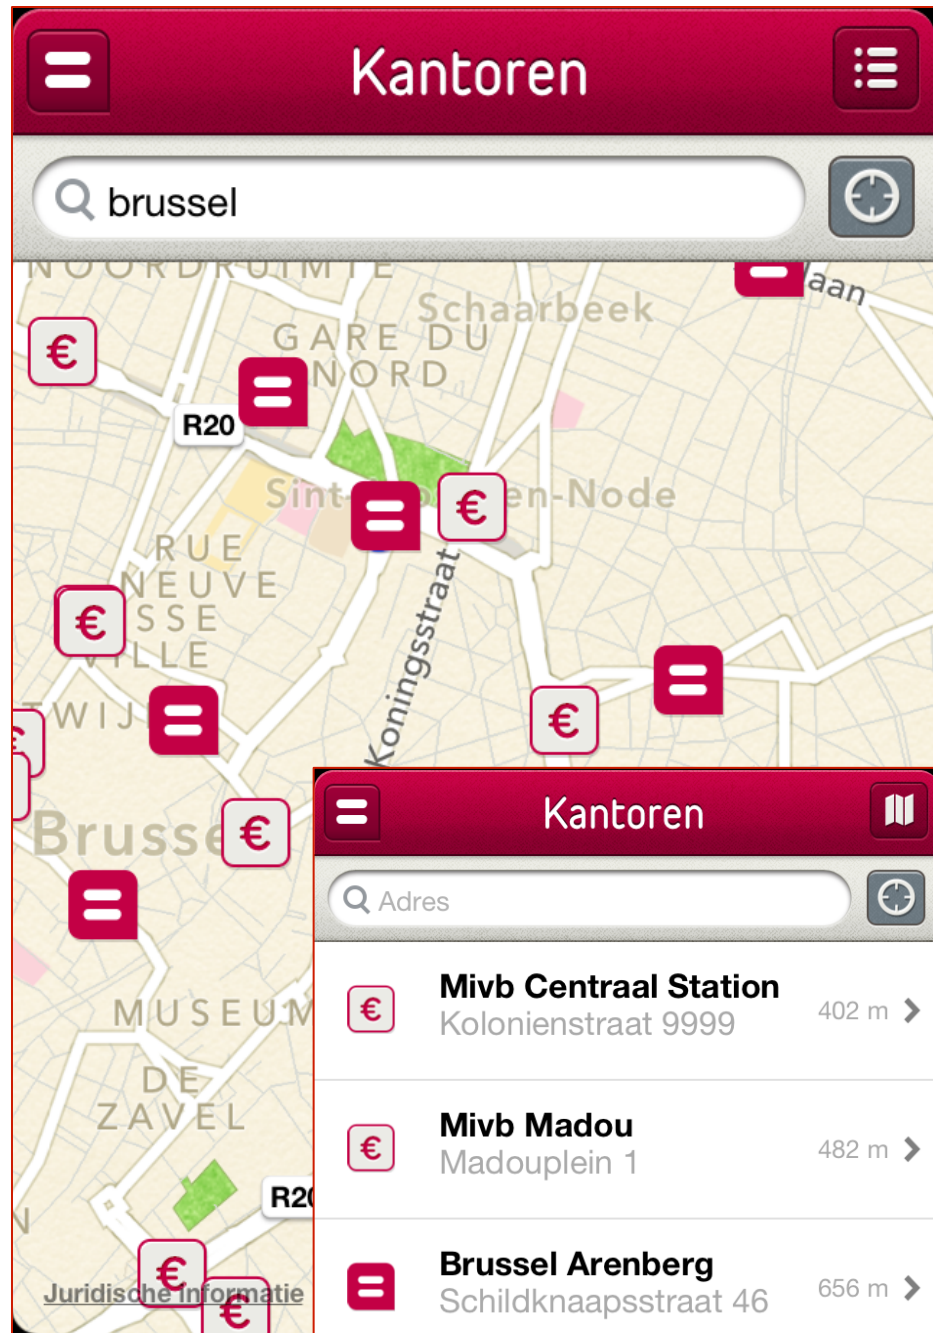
Kantoren

brussel

NOORDRUIMTE

Schaarbeek

laan

GARE DU NORD

R20

Sint-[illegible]en-Node

RUE NEUVE

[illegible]SSE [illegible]LLE

Koningsstraat

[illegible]WIJ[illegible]

Brusse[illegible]

MUSEUM

DE ZAVEL

R2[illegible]

Juridische informatie

Kantoren

Adres

Mivb Centraal Station
Kolonienstraat 9999
402 m

Mivb Madou
Madouplein 1
482 m

Brussel Arenberg
Schildknaapsstraat 46
656 m